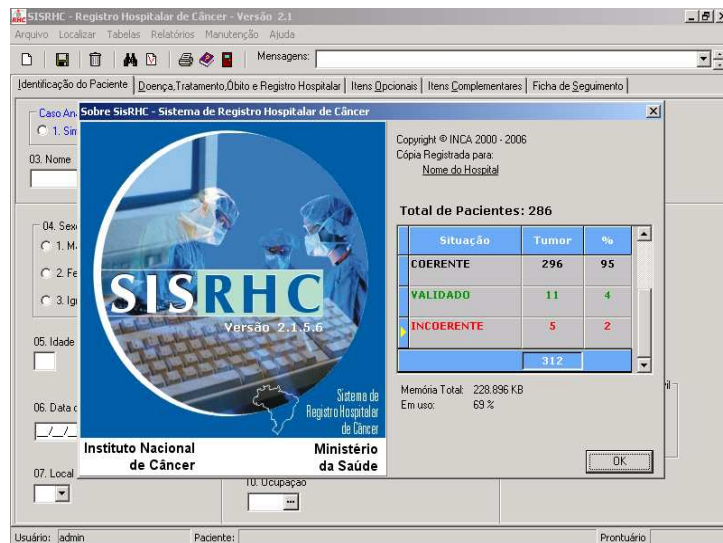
SISRHC - Registro Hospitalar de Câncer - Versão 2.1

Arquivo Localizar Tabelas Relatórios Manutenção Ajuda

Mensagens:

Identificação do Paciente | Doença,Tratamento,Óbito e Registro Hospitalar | Itens Opcionais | Itens Complementares | Ficha de Seguimento

Caso An
1. Sim

03. Nome

04. Sex
1. M
2. Fe
3. Ig

05. Idade

06. Data d
\_/\_/\_

07. Local

10. Ocupação

Sobre SisRHC - Sistema de Registro Hospitalar de Câncer

SISRHC
Versão 2.1.5.6

Sistema de Registro Hospitalar de Câncer

Instituto Nacional de Câncer

Ministério da Saúde

Copyright © INCA 2000 - 2006
Cópia Registrada para:
Nome do Hospital

Total de Pacientes: 286

| Situação | Tumor | % |
|---|---|---|
| COERENTE | 296 | 95 |
| VALIDADO | 11 | 4 |
| INCOERENTE | 5 | 2 |
| | 312 | |

Memória Total: 228.896 KB
Em uso: 69 %

OK

Usuário: admin
Paciente:
Prontuário